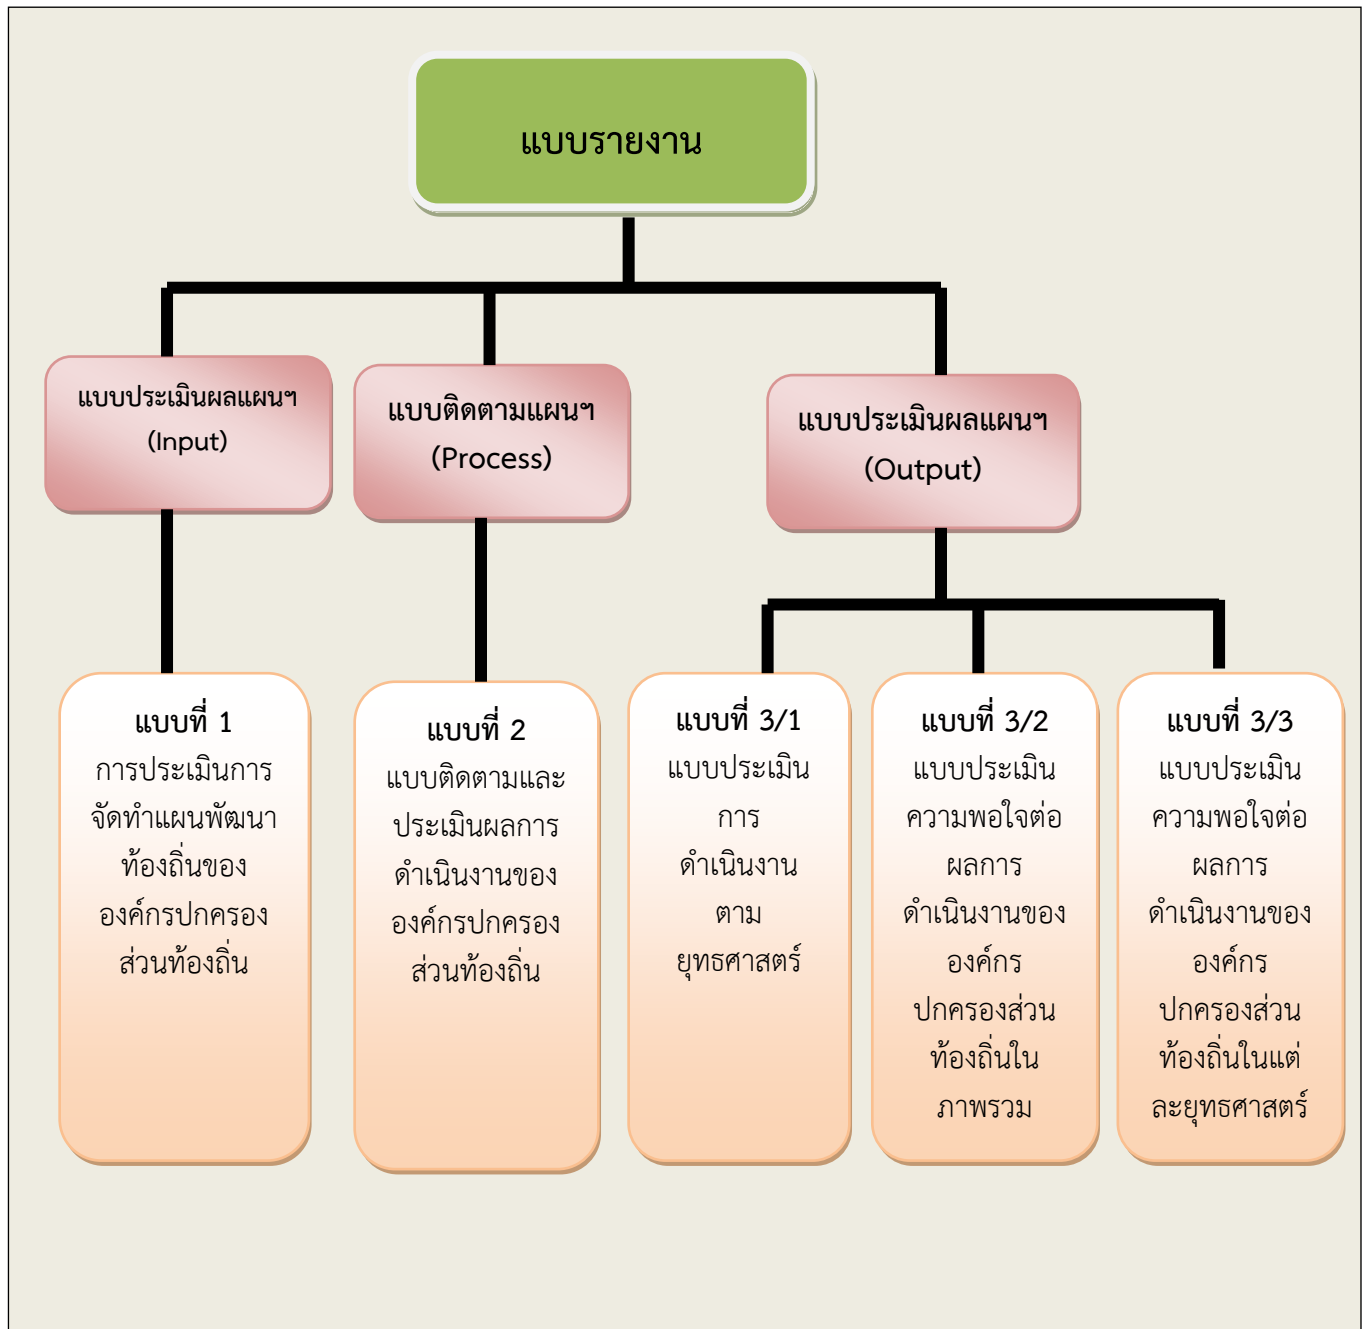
แบบรายงาน

แบบประเมินผลแผนฯ (Input)

แบบติดตามแผนฯ (Process)

แบบประเมินผลแผนฯ (Output)

แบบที่ 1
การประเมินการจัดทำแผนพัฒนาท้องถิ่นขององค์กรปกครองส่วนท้องถิ่น

แบบที่ 2
แบบติดตามและประเมินผลการดำเนินงานขององค์กรปกครองส่วนท้องถิ่น

แบบที่ 3/1
แบบประเมินการดำเนินงานตามยุทธศาสตร์

แบบที่ 3/2
แบบประเมินความพอใจต่อผลการดำเนินงานขององค์กรปกครองส่วนท้องถิ่นในภาพรวม

แบบที่ 3/3
แบบประเมินความพอใจต่อผลการดำเนินงานขององค์กรปกครองส่วนท้องถิ่นในแต่ละยุทธศาสตร์